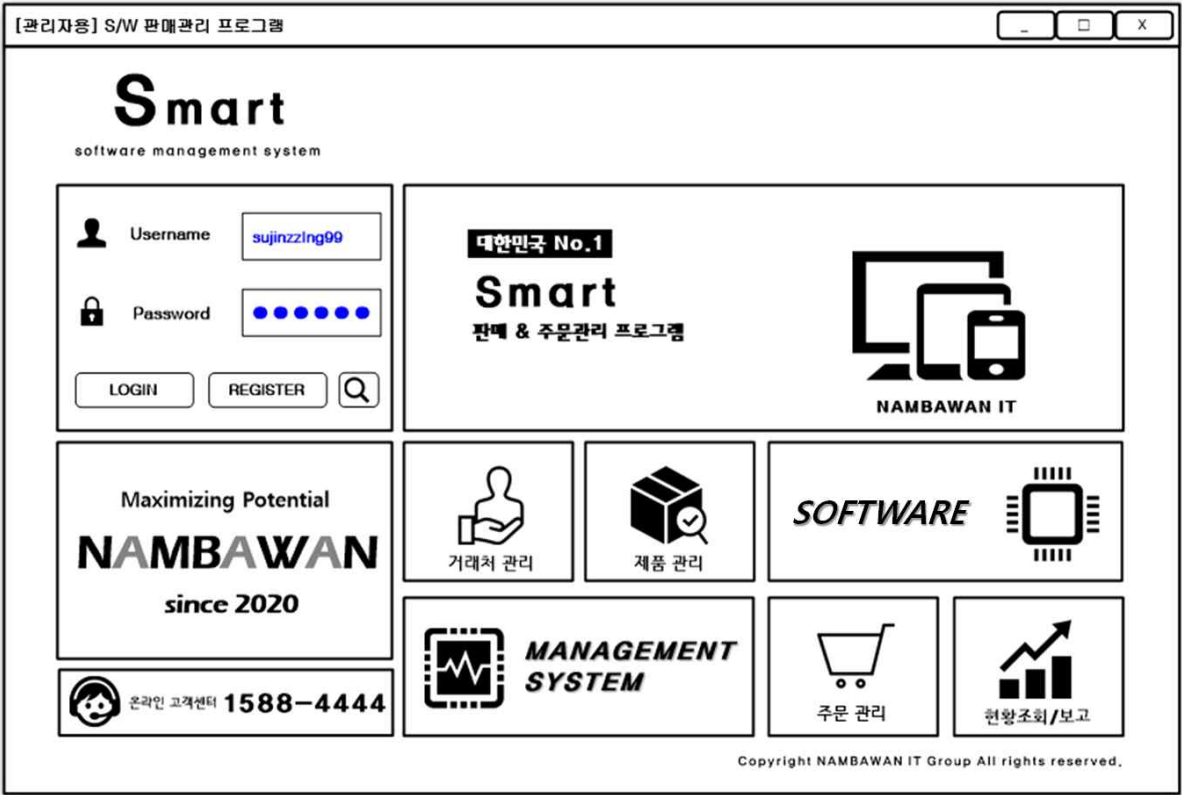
[관리자용] S/W 판매관리 프로그램

_ □ X

Smart
software management system

Username sujinzzlng99

Password ●●●●●●

LOGIN REGISTER

대한민국 No.1
Smart
판매 & 주문관리 프로그램

NAMBAWAN IT

Maximizing Potential
NAMBAWAN
since 2020

거래처 관리

제품 관리

SOFTWARE

온라인 고객센터 1588-4444

MANAGEMENT SYSTEM

주문 관리

현황조회/보고

Copyright NAMBAWAN IT Group All rights reserved.